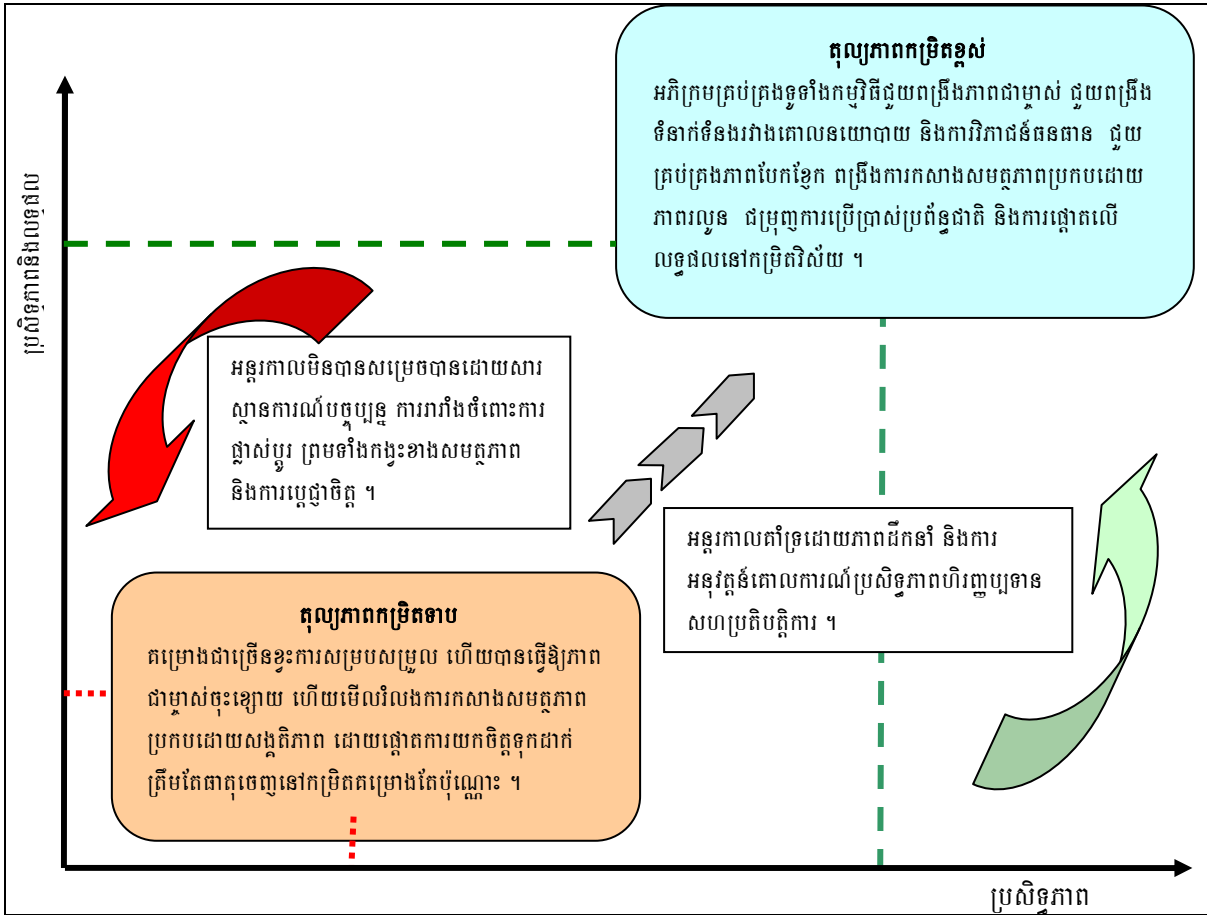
ប្រសិទ្ធភាពនិងលទ្ធផល

គុណភាពកម្រិតខ្ពស់
អភិក្រមគ្រប់គ្រងទូទាំងកម្មវិធីជួយពង្រឹងភាពជាម្ចាស់ ជួយពង្រឹងទំនាក់ទំនងរវាងគោលនយោបាយ និងការវិភាជន៍ធនធាន ជួយគ្រប់គ្រងភាពបែកខ្ញែក ពង្រឹងការកសាងសមត្ថភាពប្រកបដោយភាពរលូន ជម្រុញការប្រើប្រាស់ប្រព័ន្ធជាតិ និងការផ្តោតលើលទ្ធផលនៅកម្រិតវិស័យ ។

អន្តរកាលមិនបានសម្រេចបានដោយសារស្ថានការណ៍បច្ចុប្បន្ន ការរារាំងចំពោះការផ្លាស់ប្តូរ ព្រមទាំងកង្វះខាងសមត្ថភាព និងការប្តេជ្ញាចិត្ត ។

អន្តរកាលគាំទ្រដោយភាពដឹកនាំ និងការអនុវត្តន៍គោលការណ៍ប្រសិទ្ធភាពហិរញ្ញប្បទានសហប្រតិបត្តិការ ។

គុណភាពកម្រិតទាប
គម្រោងជាច្រើនខ្វះការសម្របសម្រួល ហើយបានធ្វើឱ្យភាពជាម្ចាស់ចុះខ្សោយ ហើយមើលរំលងការកសាងសមត្ថភាពប្រកបដោយសង្គតិភាព ដោយផ្តោតការយកចិត្តទុកដាក់ត្រឹមតែធាតុចេញនៅកម្រិតគម្រោងតែប៉ុណ្ណោះ ។

ប្រសិទ្ធភាព